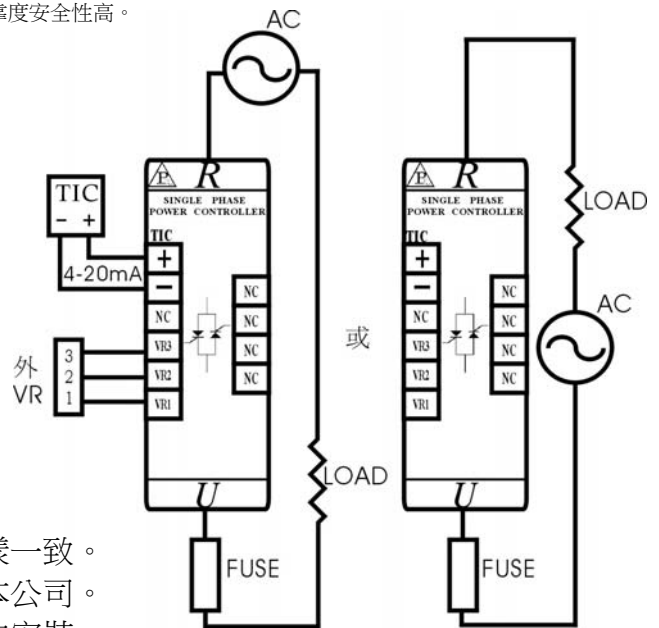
靠度安全性高。

AC

TIC
- +

R
SINGLE PHASE
POWER CONTROLLER
TIC
+
−
4-20mA
NC
VR3
VR2
VR1
NC
NC
NC
NC

外
VR
3
2
1

或

R
SINGLE PHASE
POWER CONTROLLER
TIC
+
−
NC
VR3
VR2
VR1
NC
NC
NC
NC

LOAD
AC

LOAD

U
U

FUSE
FUSE

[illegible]一致。
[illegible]公司。
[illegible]